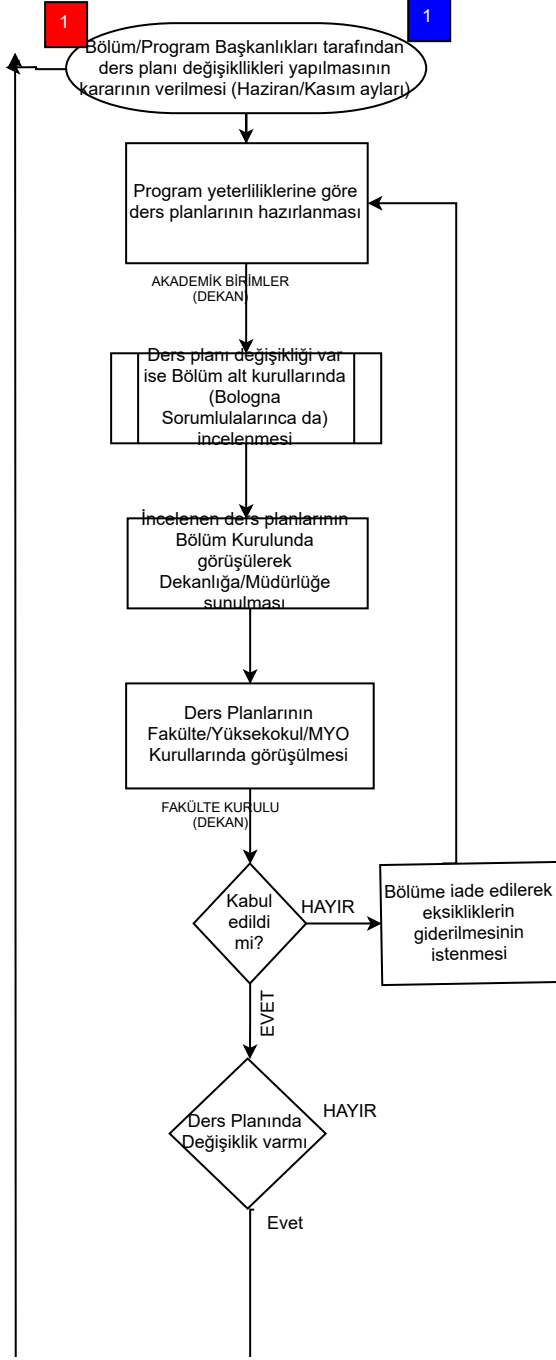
1

1

Bölüm/Program Başkanlıkları tarafından ders planı değişikllikleri yapılmasının kararının verilmesi (Haziran/Kasım ayları)

Program yeterliliklerine göre ders planlarının hazırlanması

AKADEMİK BİRİMLER (DEKAN)

Ders planı değişikliği var ise Bölüm alt kurullarında (Bologna Sorumlulalarınca da) incelenmesi

İncelenen ders planlarının Bölüm Kurulunda görüşülerek Dekanlığa/Müdürlüğe sunulması

Ders Planlarının Fakülte/Yüksekokul/MYO Kurullarında görüşülmesi

FAKÜLTE KURULU (DEKAN)

Kabul edildi mi?

HAYIR

Bölüme iade edilerek eksikliklerin giderilmesinin istenmesi

EVET

Ders Planında Değişiklik varmı

HAYIR

Evet